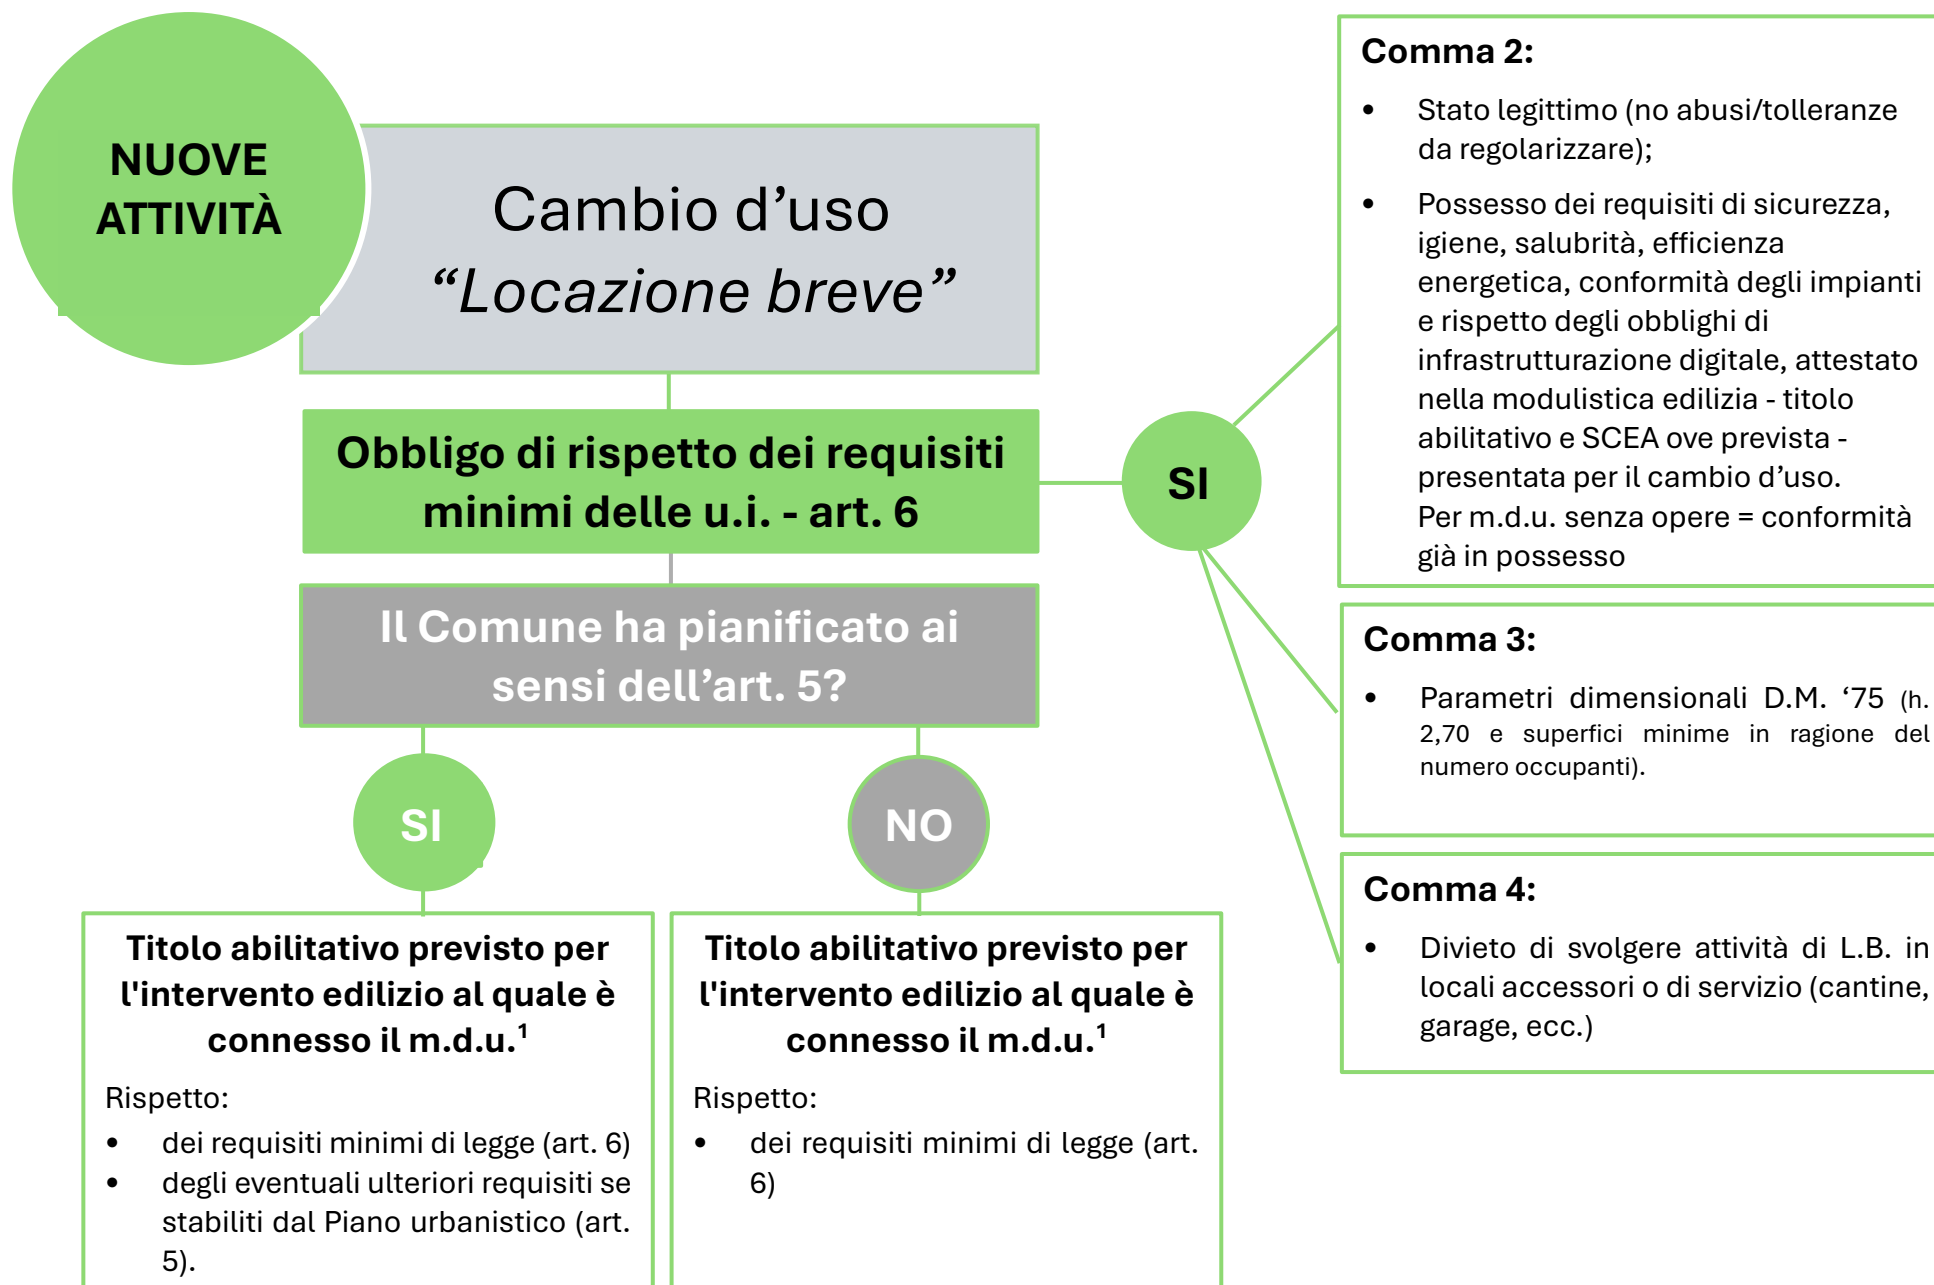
NUOVE ATTIVITÀ

Cambio d’uso
*“Locazione breve”*

Obbligo di rispetto dei requisiti minimi delle u.i. - art. 6

SI

Comma 2:

- Stato legittimo (no abusi/tolleranze da regolarizzare);
- Possesso dei requisiti di sicurezza, igiene, salubrità, efficienza energetica, conformità degli impianti e rispetto degli obblighi di infrastrutturazione digitale, attestato nella modulistica edilizia - titolo abilitativo e SCEA ove prevista - presentata per il cambio d’uso. Per m.d.u. senza opere = conformità già in possesso

Comma 3:

- Parametri dimensionali D.M. ‘75 (h. 2,70 e superfici minime in ragione del numero occupanti).

Comma 4:

- Divieto di svolgere attività di L.B. in locali accessori o di servizio (cantine, garage, ecc.)

Il Comune ha pianificato ai sensi dell’art. 5?

SI

NO

Titolo abilitativo previsto per l'intervento edilizio al quale è connesso il m.d.u.$^1$

Rispetto:
- dei requisiti minimi di legge (art. 6)
- degli eventuali ulteriori requisiti se stabiliti dal Piano urbanistico (art. 5).

Titolo abilitativo previsto per l'intervento edilizio al quale è connesso il m.d.u.$^1$

Rispetto:
- dei requisiti minimi di legge (art. 6)